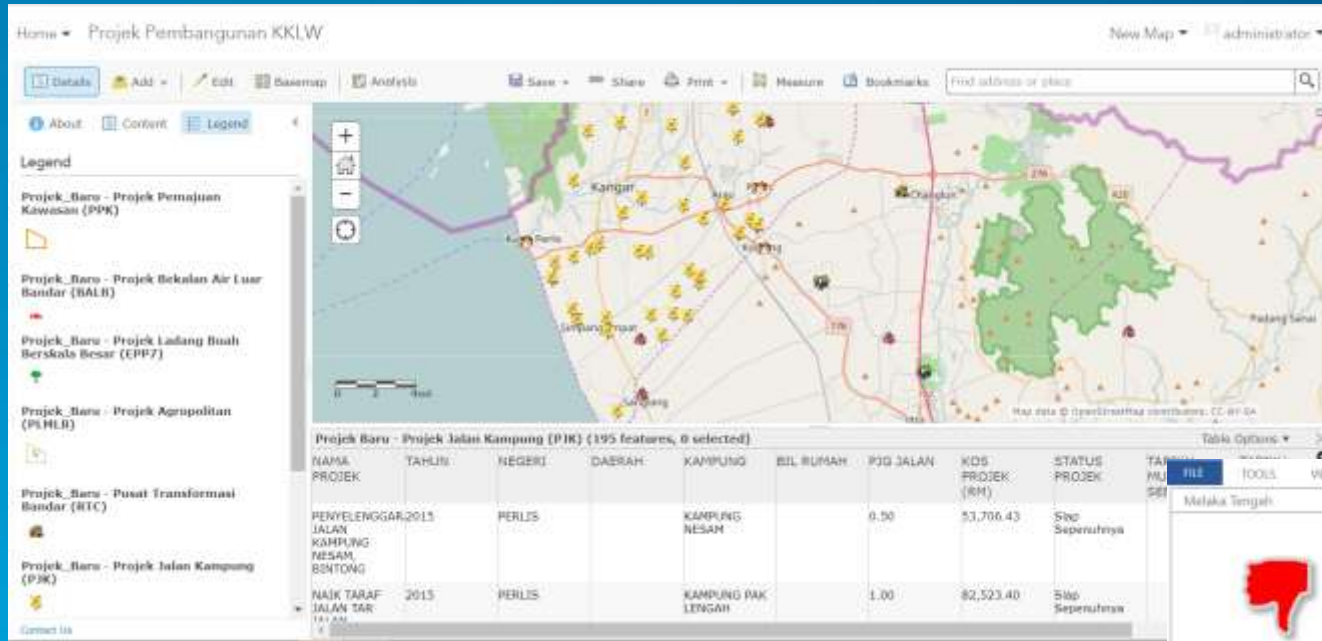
Home ▾ Projek Pembangunan KKLW

New Map ▾ administrator ▾

Details | Add ▾ | Edit | Basemap | Analysis

Save ▾ | Share | Print ▾ | Measure | Bookmarks | Find address or place

About | Content | Legend

Legend

Projek_Baru - Projek Pemajuan Kawasan (PPK)

Projek_Baru - Projek Bekalan Air Luar Bandar (BALB)

Projek_Baru - Projek Ladang Buah Berskala Besar (EPP7)

Projek_Baru - Projek Agropolitan (PLMLB)

Projek_Baru - Pusat Transformasi Bandar (RTC)

Projek_Baru - Projek Jalan Kampung (PJK)

Contact Us

Kangar
Arau
Kuala Perlis
Chuping
Kodiang
Simpang Empat
Sanglang
Padang Sanai
Map data © OpenStreetMap contributors, CC-BY-SA

Projek Baru - Projek Jalan Kampung (PJK) (195 features, 0 selected)

Table Options ▾

| NAMA PROJEK | TAHUN | NEGERI | DAERAH | KAMPUNG | BIL RUMAH | PJG JALAN | KOS PROJEK (RM) | STATUS PROJEK | TA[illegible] MU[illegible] SE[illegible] |
|---|---|---|---|---|---|---|---|---|---|
| PENYELENGGARAAN JALAN KAMPUNG NESAM, BINTONG | 2015 | PERLIS | | KAMPUNG NESAM | | 0.50 | 53,706.43 | Siap Sepenuhnya | |
| NAIK TARAF JALAN TAR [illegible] | 2015 | PERLIS | | KAMPUNG PAK LENGAH | | 1.00 | 82,523.40 | Siap Sepenuhnya | |

FILE | TOOLS | VI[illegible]

Melaka Tengah